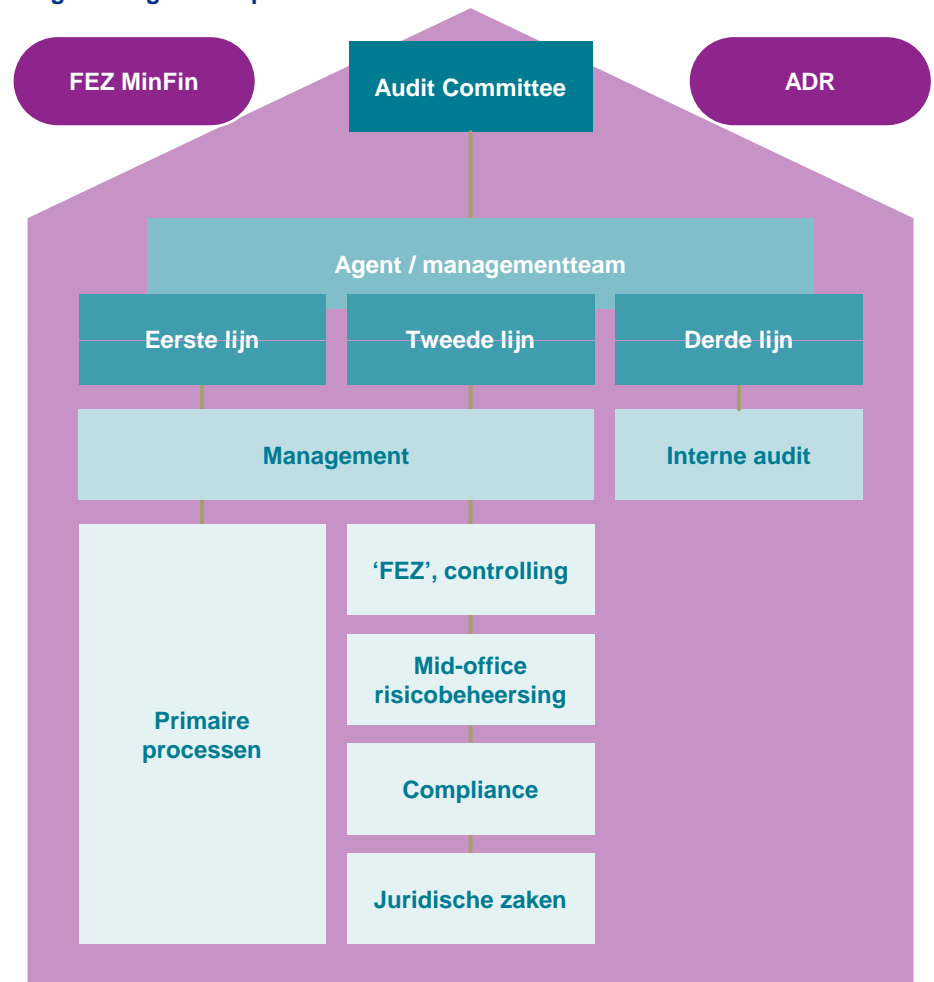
FEZ MinFin

Audit Committee

ADR

Agent / managementteam

Eerste lijn

Tweede lijn

Derde lijn

Management

Interne audit

Primaire processen

'FEZ', controlling

Mid-office risicobeheersing

Compliance

Juridische zaken